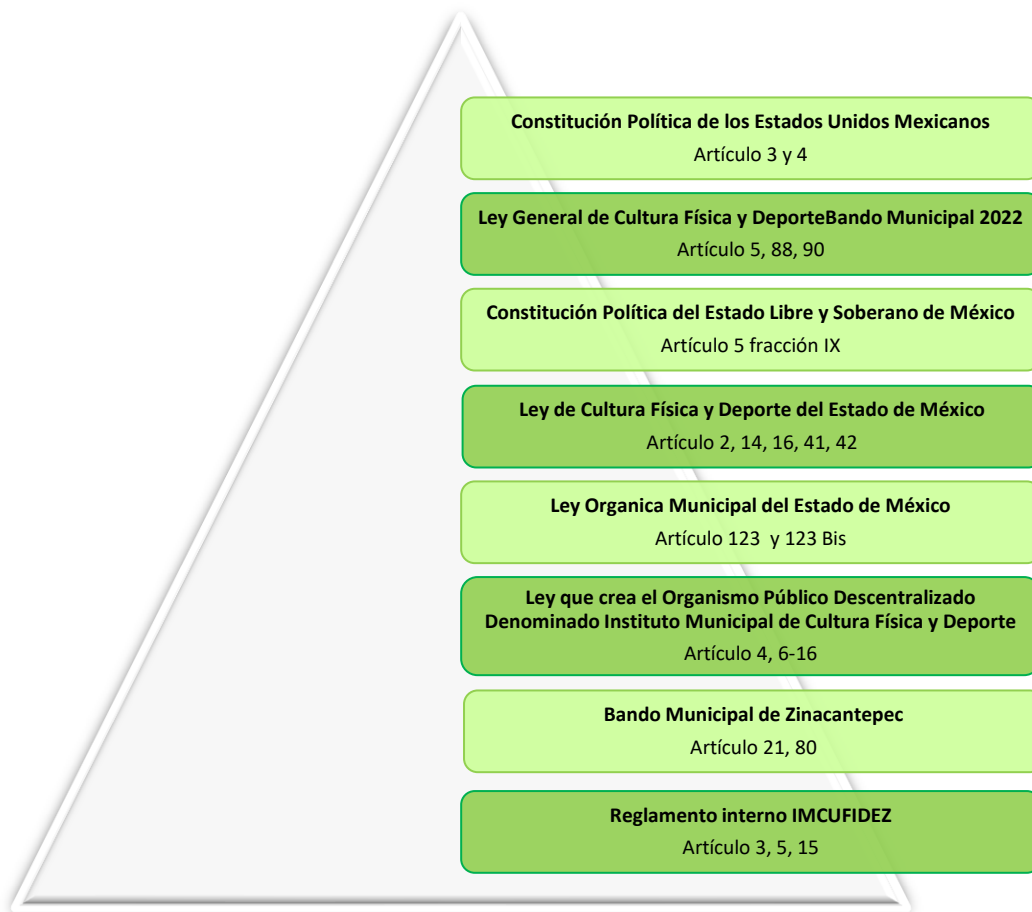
**Constitución Política de los Estados Unidos Mexicanos**
Artículo 3 y 4

**Ley General de Cultura Física y DeporteBando Municipal 2022**
Artículo 5, 88, 90

**Constitución Política del Estado Libre y Soberano de México**
Artículo 5 fracción IX

**Ley de Cultura Física y Deporte del Estado de México**
Artículo 2, 14, 16, 41, 42

**Ley Organica Municipal del Estado de México**
Artículo 123 y 123 Bis

**Ley que crea el Organismo Público Descentralizado Denominado Instituto Municipal de Cultura Física y Deporte**
Artículo 4, 6-16

**Bando Municipal de Zinacantepec**
Artículo 21, 80

**Reglamento interno IMCUFIDEZ**
Artículo 3, 5, 15